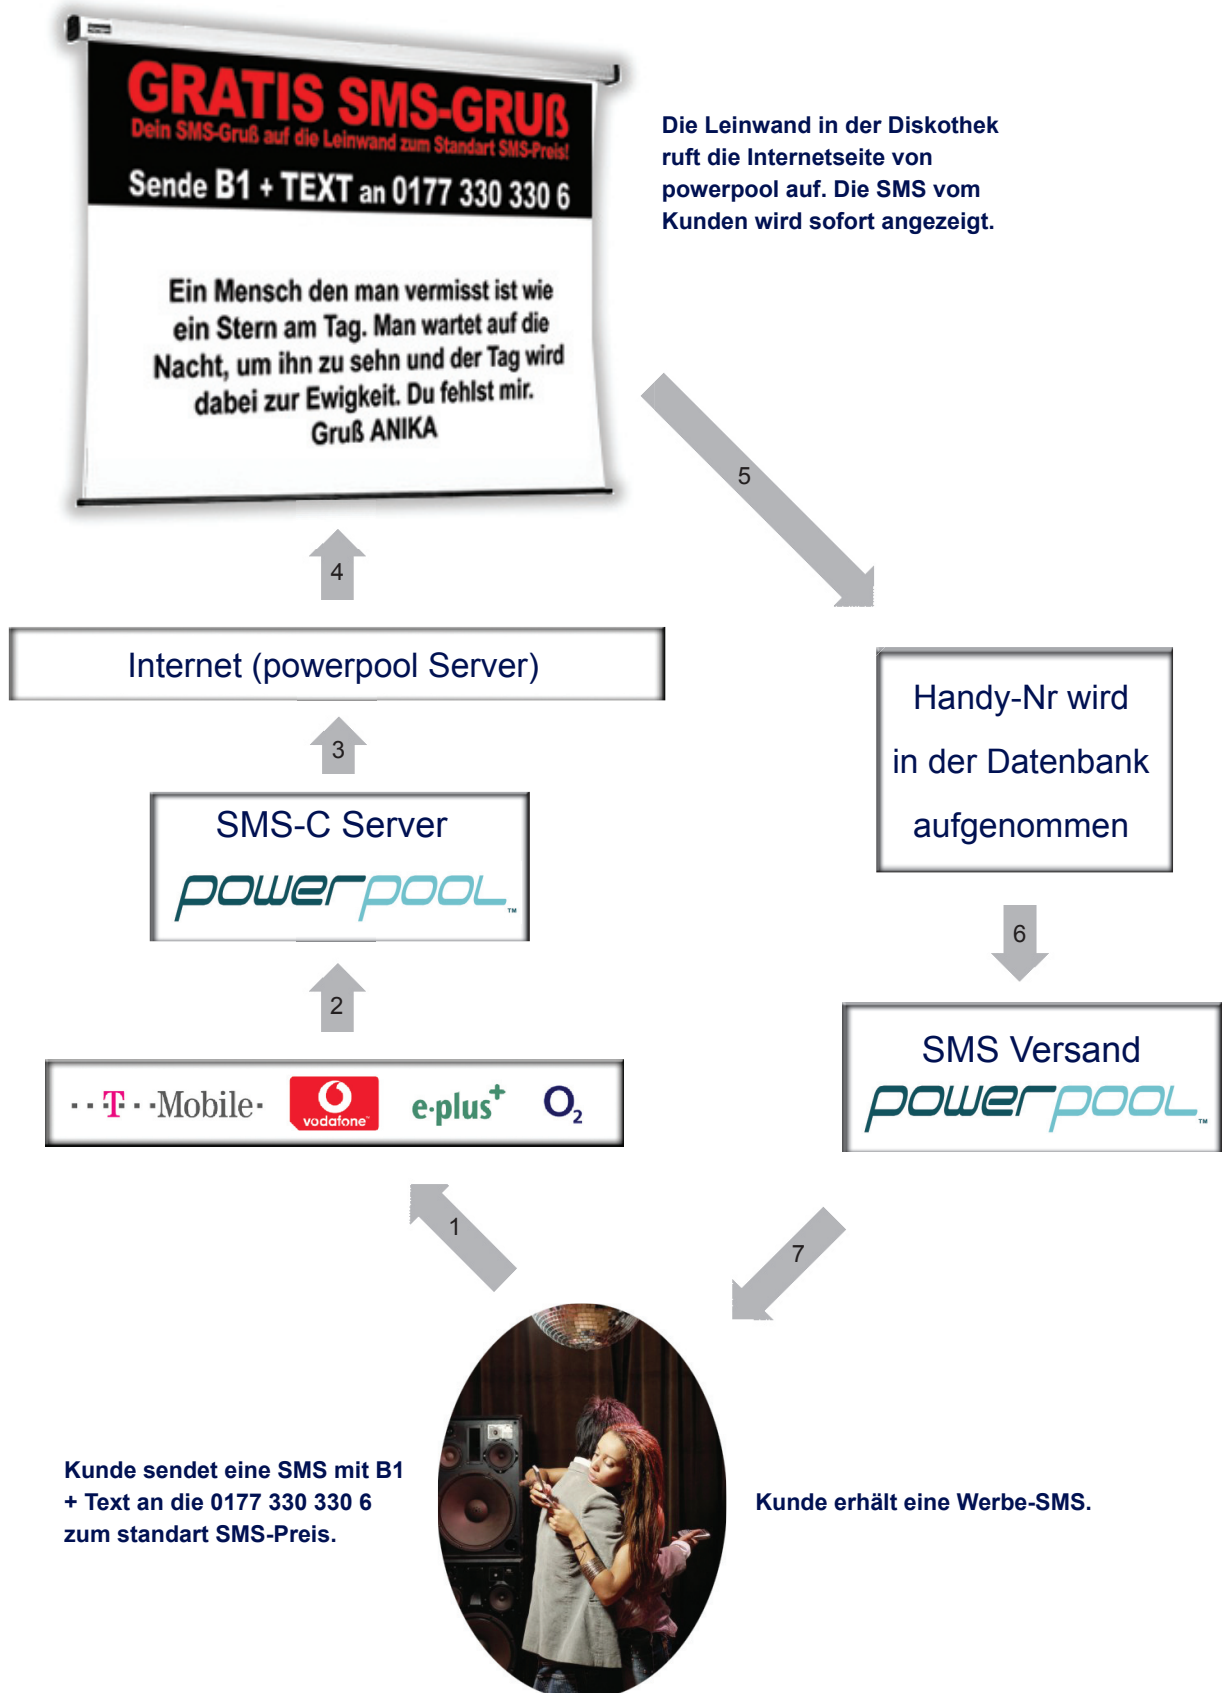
GRATIS SMS-GRUß
Dein SMS-Gruß auf die Leinwand zum Standart SMS-Preis!
Sende B1 + TEXT an 0177 330 330 6

Ein Mensch den man vermisst ist wie ein Stern am Tag. Man wartet auf die Nacht, um ihn zu sehn und der Tag wird dabei zur Ewigkeit. Du fehlst mir.
Gruß ANIKA

Die Leinwand in der Diskothek ruft die Internetseite von powerpool auf. Die SMS vom Kunden wird sofort angezeigt.

5

4

Internet (powerpool Server)

Handy-Nr wird in der Datenbank aufgenommen

3

SMS-C Server
powerpool™

6

2

SMS Versand
powerpool™

T-Mobile vodafone e-plus O$_2$

1

7

Kunde sendet eine SMS mit B1 + Text an die 0177 330 330 6 zum standart SMS-Preis.

Kunde erhält eine Werbe-SMS.